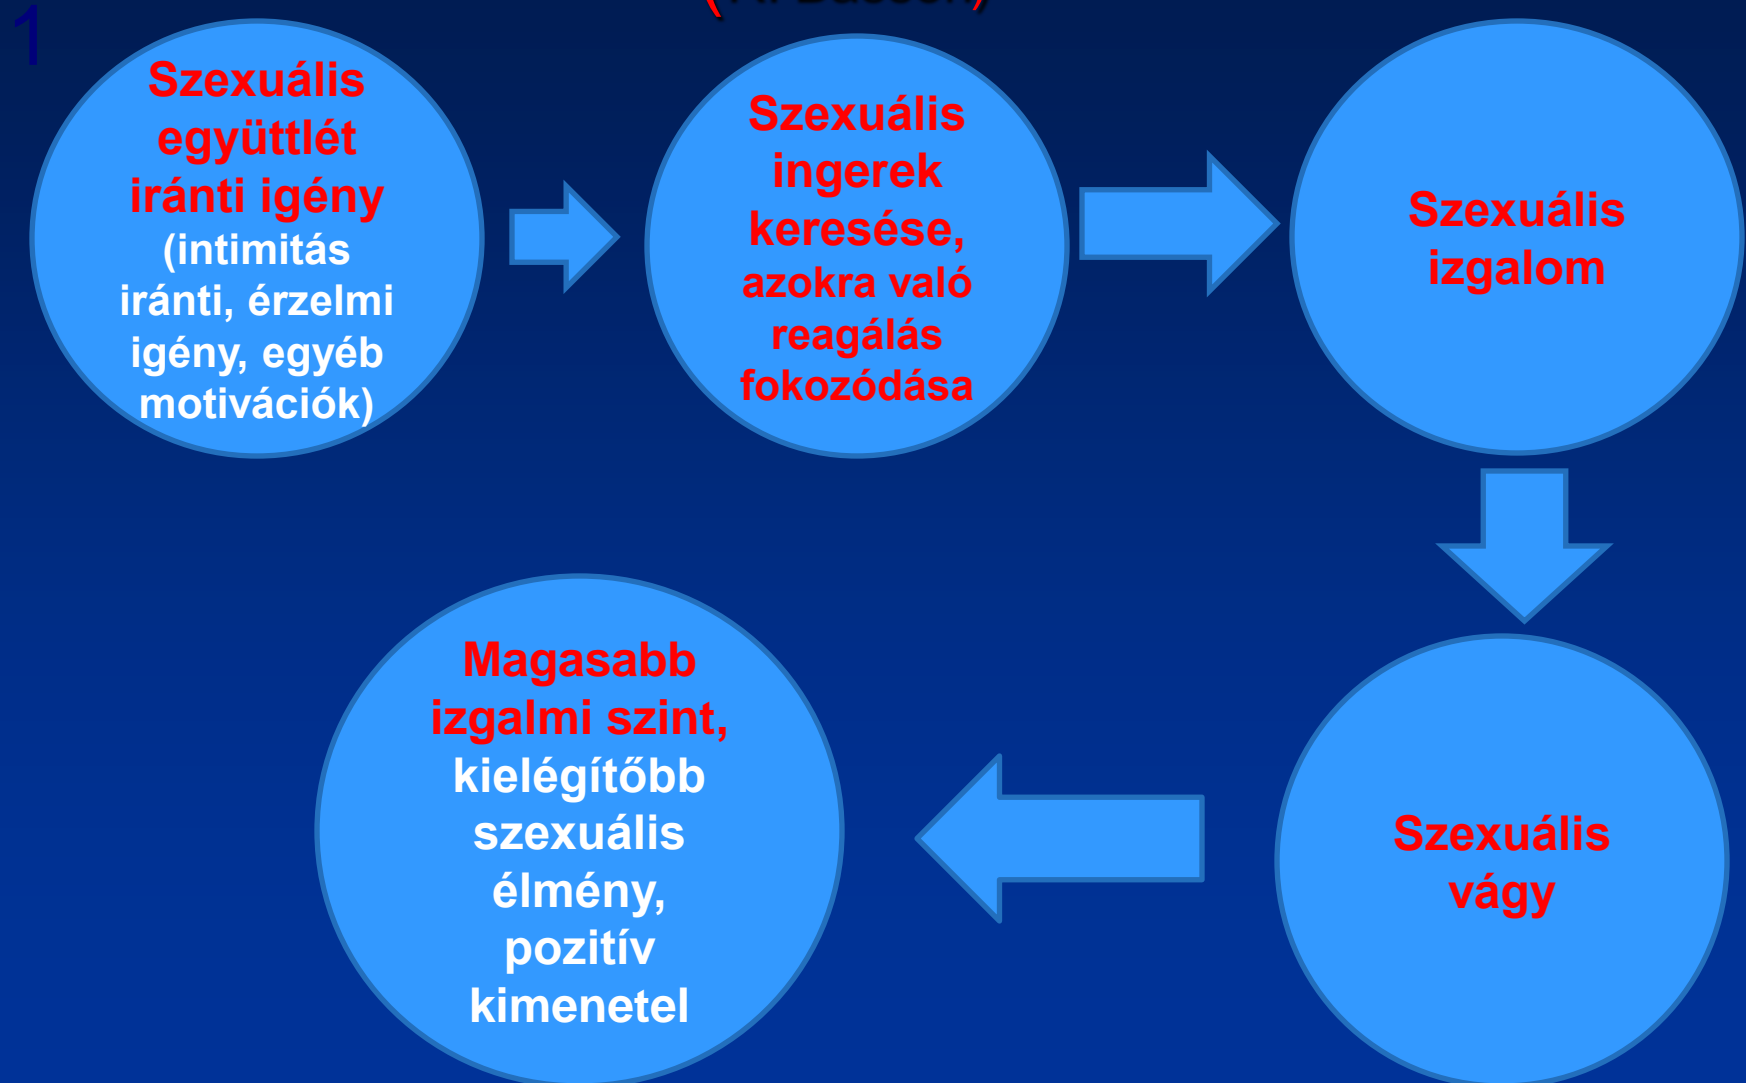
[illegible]

1

Szexuális együttlét iránti igény (intimitás iránti, érzelmi igény, egyéb motivációk)

Szexuális ingerek keresése, azokra való reagálás fokozódása

Szexuális izgalom

Szexuális vágy

Magasabb izgalmi szint, kielégítőbb szexuális élmény, pozitív kimenetel